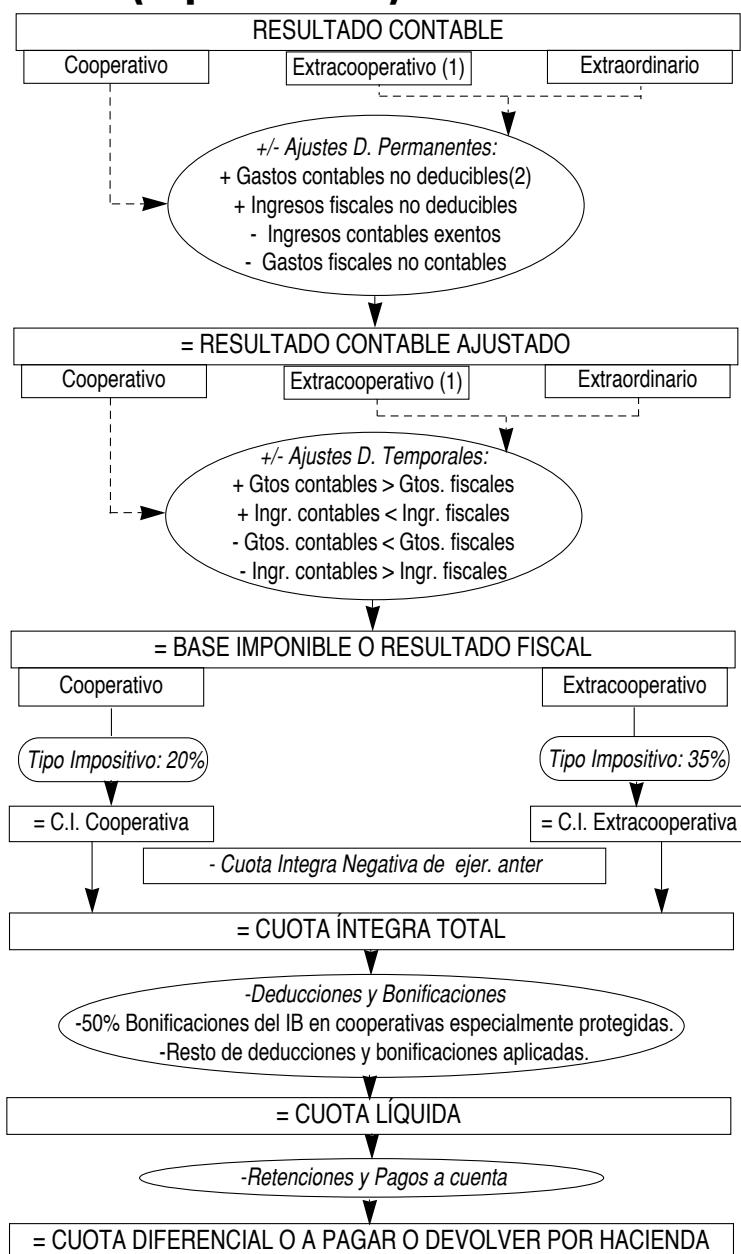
RESULTADO CONTABLE

Cooperativo

Extracooperativo (1)

Extraordinario

+/- Ajustes D. Permanentes:
+ Gastos contables no deducibles(2)
+ Ingresos fiscales no deducibles
- Ingresos contables exentos
- Gastos fiscales no contables

= RESULTADO CONTABLE AJUSTADO

Cooperativo

Extracooperativo (1)

Extraordinario

+/- Ajustes D. Temporales:
+ Gtos contables > Gtos. fiscales
+ Ingr. contables < Ingr. fiscales
- Gtos. contables < Gtos. fiscales
- Ingr. contables > Ingr. fiscales

= BASE IMPONIBLE O RESULTADO FISCAL

Cooperativo

Extracooperativo

Tipo Impositivo: 20%

Tipo Impositivo: 35%

= C.I. Cooperativa

= C.I. Extracooperativa

- Cuota Integra Negativa de ejer. anter

= CUOTA ÍNTEGRA TOTAL

-Deducciones y Bonificaciones
-50% Bonificaciones del IB en cooperativas especialmente protegidas.
-Resto de deducciones y bonificaciones aplicadas.

= CUOTA LÍQUIDA

-Retenciones y Pagos a cuenta

= CUOTA DIFERENCIAL O A PAGAR O DEVOLVER POR HACIENDA